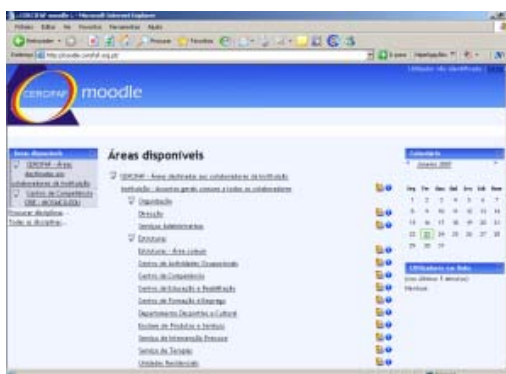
CERCIFAF moodle - Microsoft Internet Explorer

CERCIFAF moodle

Utilizador não identificado

Áreas disponíveis

CERCIFAF - Áreas destinadas aos colaboradores da Instituição

Instituição - Assuntos gerais comuns a todos os colaboradores

Organização

Direcção

Serviços Administrativos

Estrutura

Estrutura - Área comum

Centro de Actividades Ocupacionais

Centro de Competência

Centro de Educação e Reabilitação

Centro de Formação e Emprego

Departamento Desportivo e Cultural

Escolas de Produtos e Serviços

Serviço de Intervenção Precoce

Serviço de Terapias

Unidades Residenciais

Áreas disponíveis

CERCIFAF - Áreas destinadas aos colaboradores da Instituição

Centro de Competência CRR - ACTUACCESS

Procurar disciplinas...

Todas as disciplinas...

Calendário

Janeiro 2007

| Dom | Seg | Ter | Qua | Qui | Sex | Sáb |
|---|---|---|---|---|---|---|
| | 1 | 2 | 3 | 4 | 5 | 6 |
| 7 | 8 | 9 | 10 | 11 | 12 | 13 |
| 14 | 15 | 16 | 17 | 18 | 19 | 20 |
| 21 | 22 | 23 | 24 | 25 | 26 | 27 |
| 28 | 29 | 30 | 31 | | | |

Utilizadores on-line

(nos últimos 5 minutos)

Nenhum